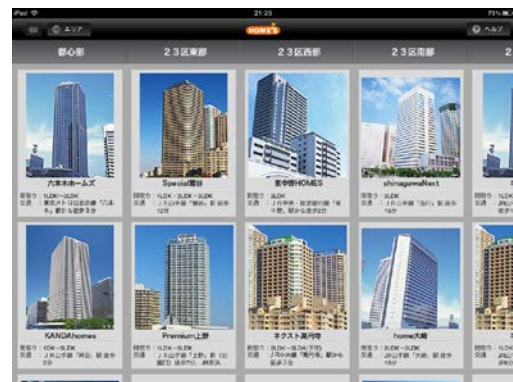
iPad 21:23 73%

エリア HOME'S ヘルプ

都心部 23区東部 23区西部 23区南部

六本木ホームズ
間取り：1LDK~3LDK
交通：東京メトロ日比谷線「六本木」駅から徒歩3分

Special曙橋
間取り：1LDK・2LDK
交通：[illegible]

東中野HOMES
間取り：1LDK
交通：JR中央・総武線「東中野」駅から徒歩2分

shinagawaNext
間取り：1LDK~3LDK
交通：JR山手線「品川」駅徒歩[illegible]分

KANDAhomes
間取り：1DK~3LDK
交通：JR山手線「神田」駅徒歩2分

Premium上野
間取り：1LDK~3LDK
交通：JR山手線「上野」駅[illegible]

ネクスト高円寺
間取り：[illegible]
交通：JR中央線「高円寺」駅から徒歩3分

home大崎
間取り：2LDK~3LDK
交通：JR山手線「大崎」駅徒歩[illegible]分